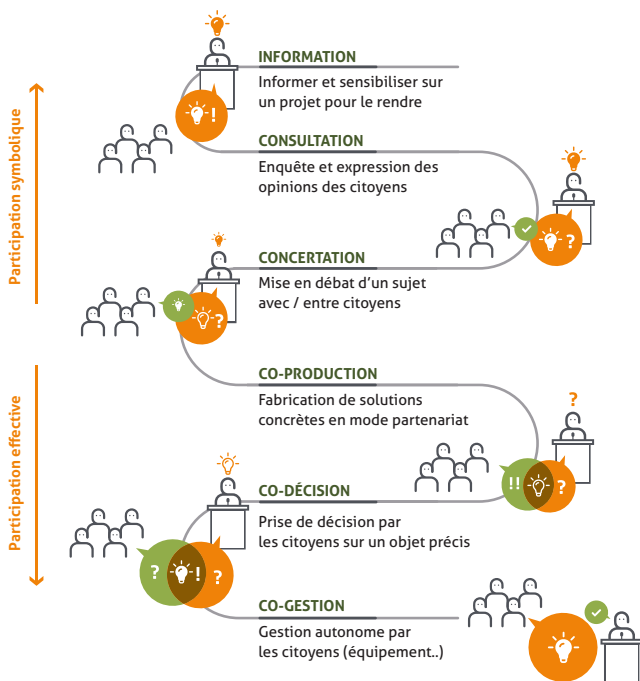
Participation symbolique

Participation effective

INFORMATION
Informer et sensibiliser sur un projet pour le rendre

!

CONSULTATION
Enquête et expression des opinions des citoyens

?

CONCERTATION
Mise en débat d'un sujet avec / entre citoyens

?

CO-PRODUCTION
Fabrication de solutions concrètes en mode partenariat

?

!! ?

CO-DÉCISION
Prise de décision par les citoyens sur un objet précis

? ! ?

CO-GESTION
Gestion autonome par les citoyens (équipement..)